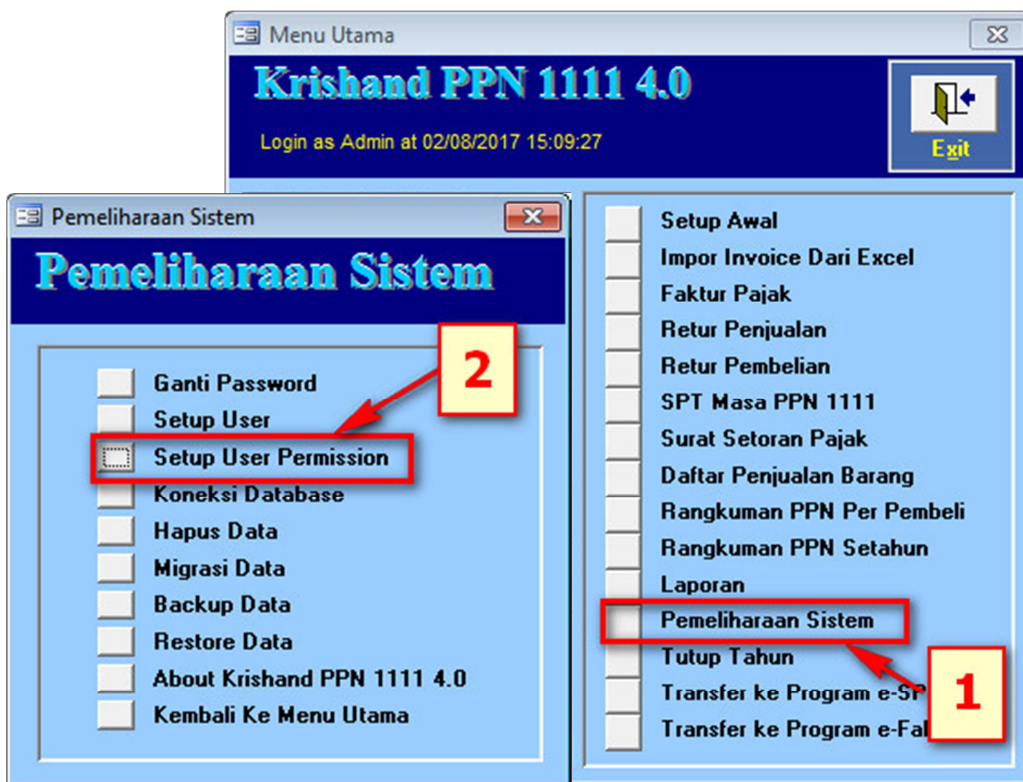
Menu Utama

Krishand PPN 1111 4.0

Login as Admin at 02/08/2017 15:09:27

Exit

Pemeliharaan Sistem

Pemeliharaan Sistem

Ganti Password
Setup User
Setup User Permission
Koneksi Database
Hapus Data
Migrasi Data
Backup Data
Restore Data
About Krishand PPN 1111 4.0
Kembali Ke Menu Utama

2

Setup Awal
Impor Invoice Dari Excel
Faktur Pajak
Retur Penjualan
Retur Pembelian
SPT Masa PPN 1111
Surat Setoran Pajak
Daftar Penjualan Barang
Rangkuman PPN Per Pembeli
Rangkuman PPN Setahun
Laporan
Pemeliharaan Sistem
Tutup Tahun
Transfer ke Program e-S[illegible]
Transfer ke Program e-Fa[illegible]

1